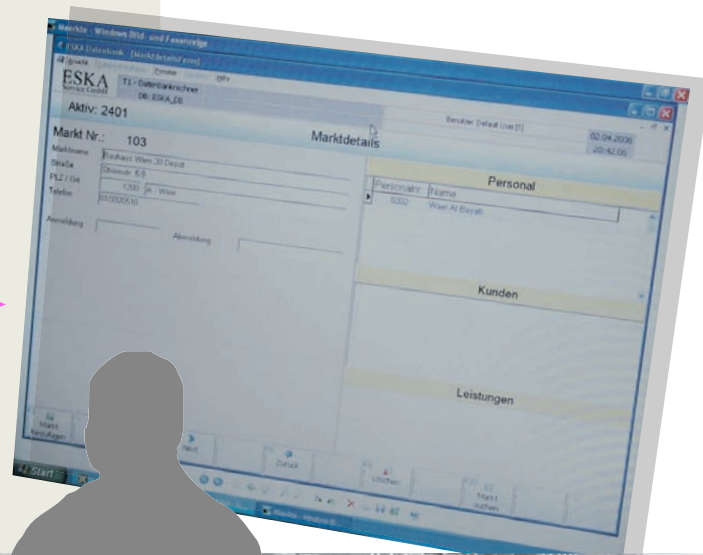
Märkte - Windows Bild- und Faxanzeige
ESKA Datenbank - [Marktdetailsform]
ESKA
Service GmbH
T1 - Datenbankrechner
DB: ESKA_DB
Fenster
Hilfe
Aktiv: 2401
Benutzer: Default User [1]
02.04.2006
20:42:00
Markt Nr.: 103
Marktdetails
Marktname
Baumax Wien 20 Depot
Straße
Strasse 6-8
PLZ / Ort
1200 A - Wien
Telefon
01/3320510
Anmeldung
Abmeldung
Personal
| Personalnr | Name |
|---|---|
| 5002 | Wael Al Bayati |
Kunden
Leistungen
Markt hinzufügen
Next
Details
Löschen
Markt suchen
Start
Märkte - Windows B...